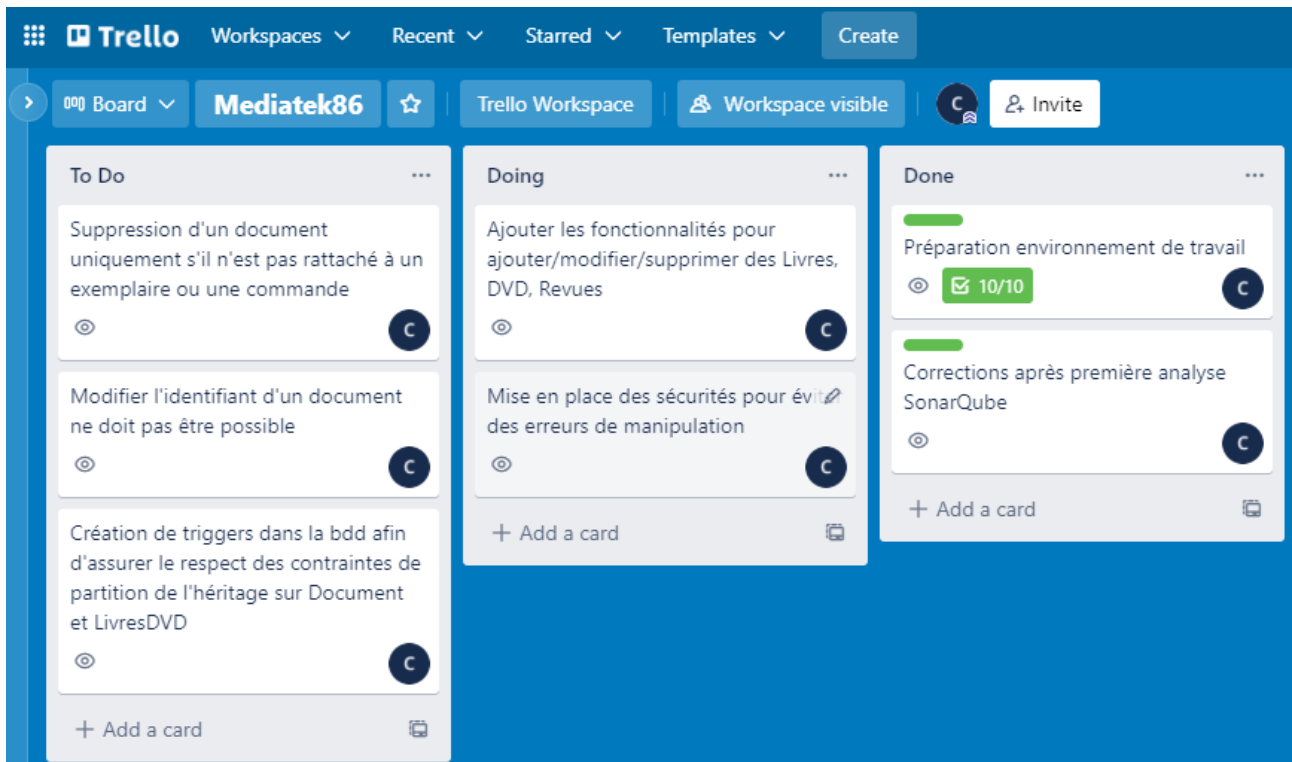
Trello Workspaces Recent Starred Templates Create

Board Mediatek86 Trello Workspace Workspace visible C Invite

To Do ...

Suppression d'un document uniquement s'il n'est pas rattaché à un exemplaire ou une commande

C

Modifier l'identifiant d'un document ne doit pas être possible

C

Création de triggers dans la bdd afin d'assurer le respect des contraintes de partition de l'héritage sur Document et LivresDVD

C

+ Add a card

Doing ...

Ajouter les fonctionnalités pour ajouter/modifier/supprimer des Livres, DVD, Revues

C

Mise en place des sécurités pour évit des erreurs de manipulation

C

+ Add a card

Done ...

Préparation environnement de travail

10/10

C

Corrections après première analyse SonarQube

C

+ Add a card